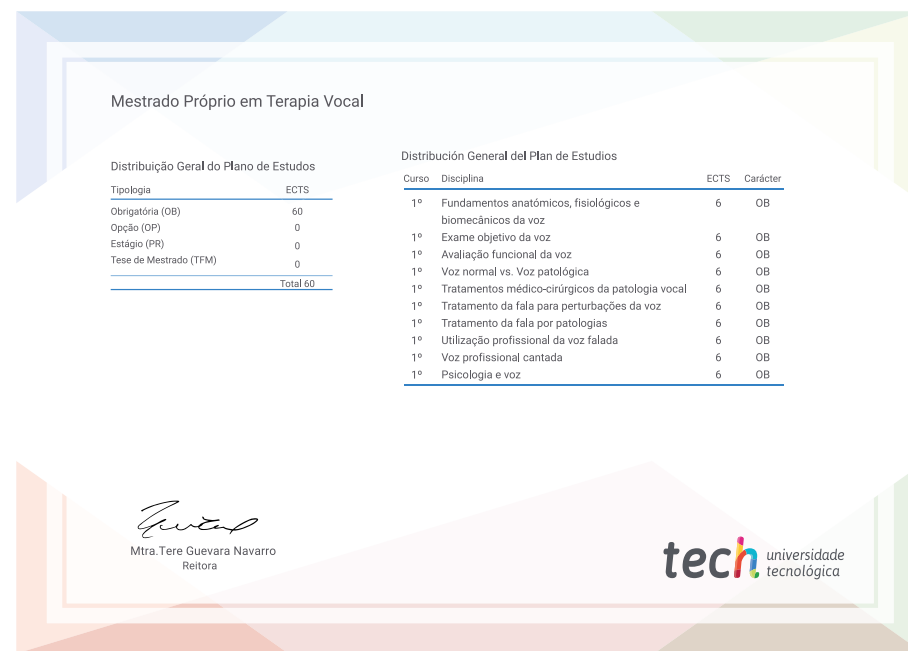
Mestrado Próprio em Terapia Vocal

Distribuição Geral do Plano de Estudos

| Tipologia | ECTS |
|---|---|
| Obrigatória (OB) | 60 |
| Opção (OP) | 0 |
| Estágio (PR) | 0 |
| Tese de Mestrado (TFM) | 0 |
| | Total 60 |

Distribución General del Plan de Estudios

| Curso | Disciplina | ECTS | Carácter |
|---|---|---|---|
| 1º | Fundamentos anatómicos, fisiológicos e biomecânicos da voz | 6 | OB |
| 1º | Exame objetivo da voz | 6 | OB |
| 1º | Avaliação funcional da voz | 6 | OB |
| 1º | Voz normal vs. Voz patológica | 6 | OB |
| 1º | Tratamentos médico-cirúrgicos da patologia vocal | 6 | OB |
| 1º | Tratamento da fala para perturbações da voz | 6 | OB |
| 1º | Tratamento da fala por patologias | 6 | OB |
| 1º | Utilização profissional da voz falada | 6 | OB |
| 1º | Voz profissional cantada | 6 | OB |
| 1º | Psicologia e voz | 6 | OB |

Mtra.Tere Guevara Navarro
Reitora

tech universidade tecnológica